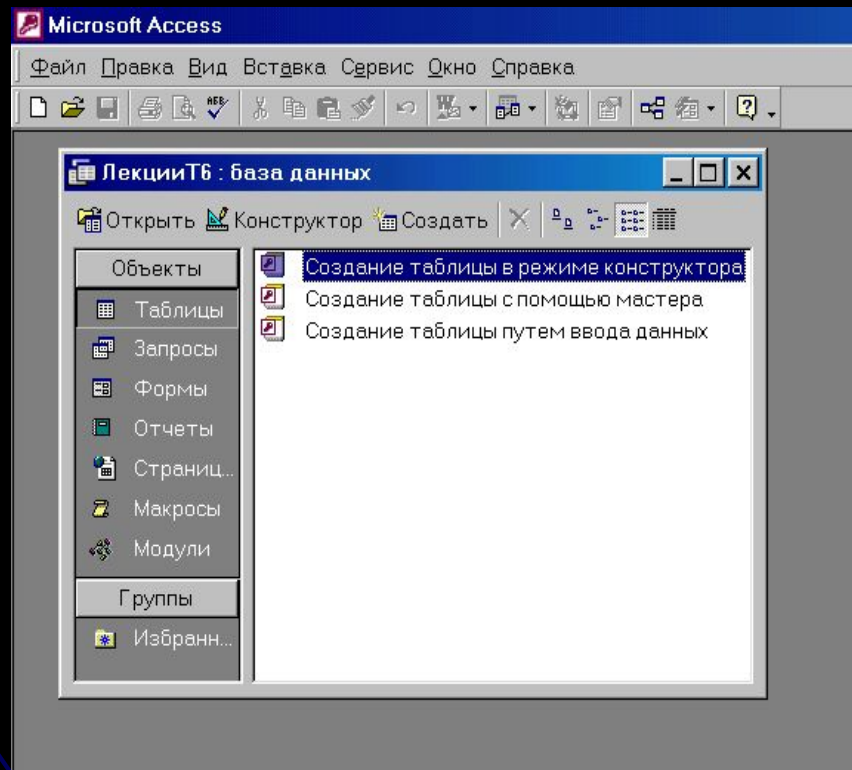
Microsoft Access

Файл Правка Вид Вставка Сервис Окно Справка

ЛекцииТ6 : база данных

Открыть Конструктор Создать

Объекты

Таблицы

Запросы

Формы

Отчеты

Страниц...

Макросы

Модули

Группы

Избранн...

Создание таблицы в режиме конструктора

Создание таблицы с помощью мастера

Создание таблицы путем ввода данных